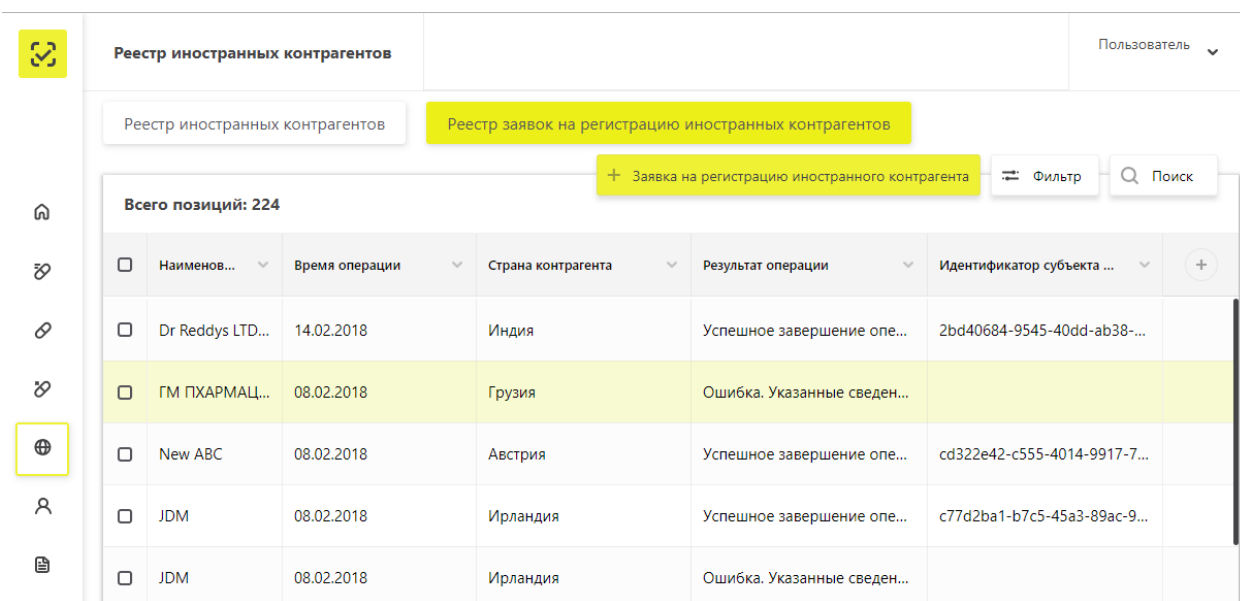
Реестр иностранных контрагентов

Пользователь

Реестр иностранных контрагентов

Реестр заявок на регистрацию иностранных контрагентов

+ Заявка на регистрацию иностранного контрагента

Фильтр

Поиск

Всего позиций: 224

| | Наименов... | Время операции | Страна контрагента | Результат операции | Идентификатор субъекта ... | + |
|---|---|---|---|---|---|---|
| | Dr Reddys LTD... | 14.02.2018 | Индия | Успешное завершение опе... | 2bd40684-9545-40dd-ab38-... | |
| | ГМ ПХАРМАЦ... | 08.02.2018 | Грузия | Ошибка. Указанные сведен... | | |
| | New ABC | 08.02.2018 | Австрия | Успешное завершение опе... | cd322e42-c555-4014-9917-7... | |
| | JDM | 08.02.2018 | Ирландия | Успешное завершение опе... | c77d2ba1-b7c5-45a3-89ac-9... | |
| | JDM | 08.02.2018 | Ирландия | Ошибка. Указанные сведен... | | |